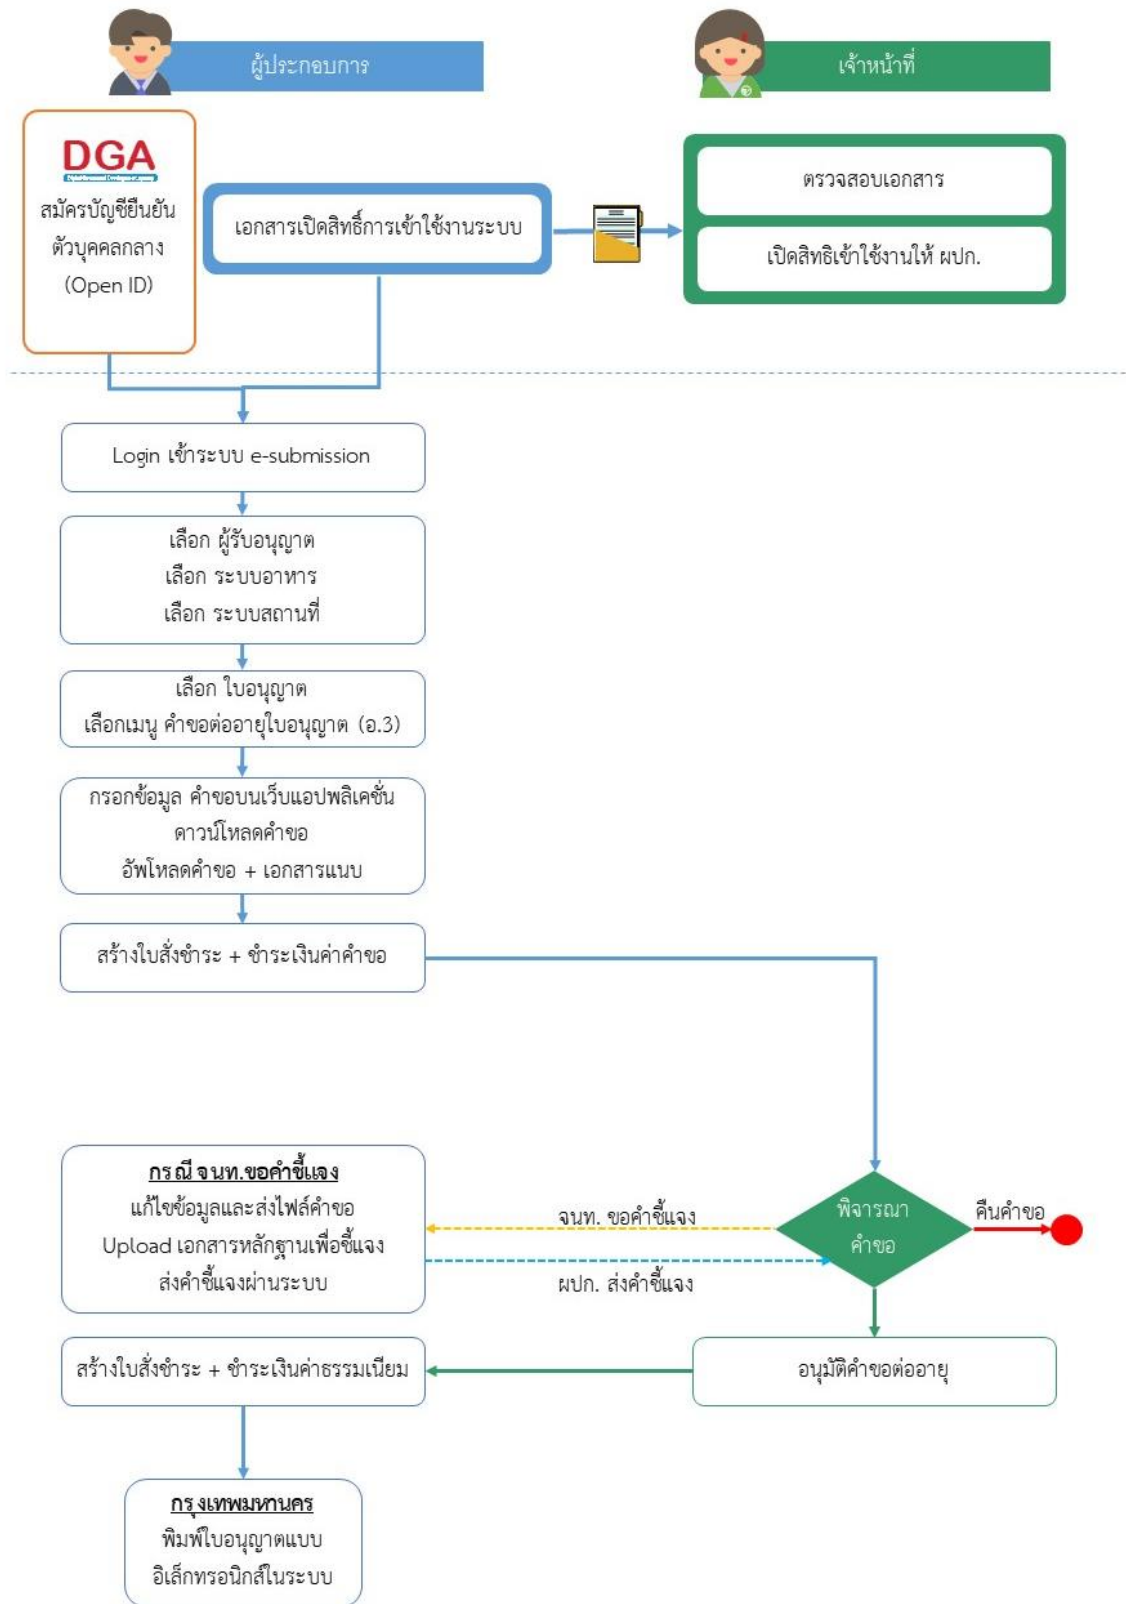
ผู้ประกอบการ

เจ้าหน้าที่

DGA

สมัครบัญชียืนยันตัวบุคคลกลาง (Open ID)

เอกสารเปิดสิทธิ์การเข้าใช้งานระบบ

ตรวจสอบเอกสาร

เปิดสิทธิเข้าใช้งานให้ ผปก.

Login เข้าระบบ e-submission

เลือก ผู้รับอนุญาต
เลือก ระบบอาหาร
เลือก ระบบสถานที่

เลือก ใบอนุญาต
เลือกเมนู คำขอต่ออายุใบอนุญาต (อ.3)

กรอกข้อมูล คำขอบนเว็บแอปพลิเคชั่น
ดาวน์โหลดคำขอ
อัพโหลดคำขอ + เอกสารแนบ

สร้างใบสั่งชำระ + ชำระเงินค่าคำขอ

กรณี จนท.ขอคำชี้แจง
แก้ไขข้อมูลและส่งไฟล์คำขอ
Upload เอกสารหลักฐานเพื่อชี้แจง
ส่งคำชี้แจงผ่านระบบ

จนท. ขอคำชี้แจง

ผปก. ส่งคำชี้แจง

พิจารณาคำขอ

คืนคำขอ

สร้างใบสั่งชำระ + ชำระเงินค่าธรรมเนียม

อนุมัติคำขอต่ออายุ

กรุงเทพมหานคร
พิมพ์ใบอนุญาตแบบ
อิเล็กทรอนิกส์ในระบบ